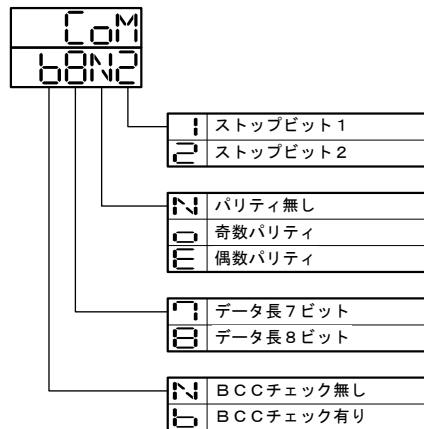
CoM
b8N2

| 1 | ストップビット1 |
|---|---|
| 2 | ストップビット2 |

| N | パリティ無し |
|---|---|
| o | 奇数パリティ |
| E | 偶数パリティ |

| 7 | データ長7ビット |
|---|---|
| 8 | データ長8ビット |

| N | BCCチェック無し |
|---|---|
| b | BCCチェック有り |